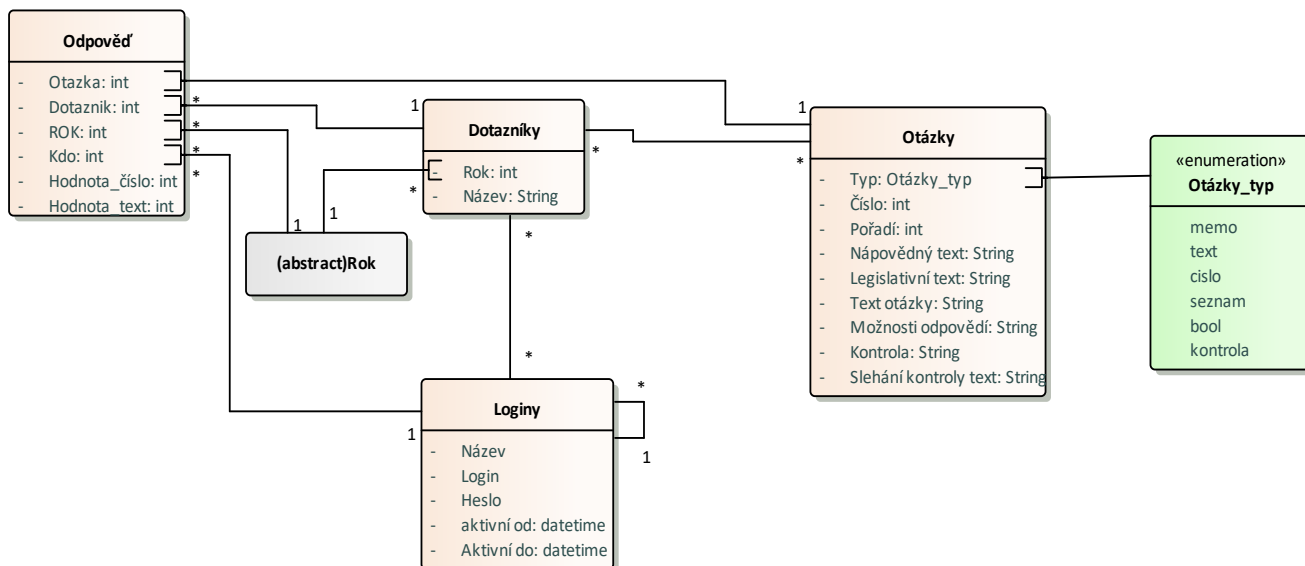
Odpověď

- Otazka: int
- Dotaznik: int
- ROK: int
- Kdo: int
- Hodnota_číslo: int
- Hodnota_text: int

Dotazníky

- Rok: int
- Název: String

(abstract)Rok

Otázky

- Typ: Otázky_typ
- Číslo: int
- Pořadí: int
- Nápovědný text: String
- Legislativní text: String
- Text otázky: String
- Možnosti odpovědí: String
- Kontrola: String
- Slehání kontroly text: String

«enumeration»
Otázky_typ

memo
text
cislo
seznam
bool
kontrola

Loginy

- Název
- Login
- Heslo
- aktivní od: datetime
- Aktivní do: datetime

1
1
*
*
*
*
*
*
1
1
*
*
*
1
*
1